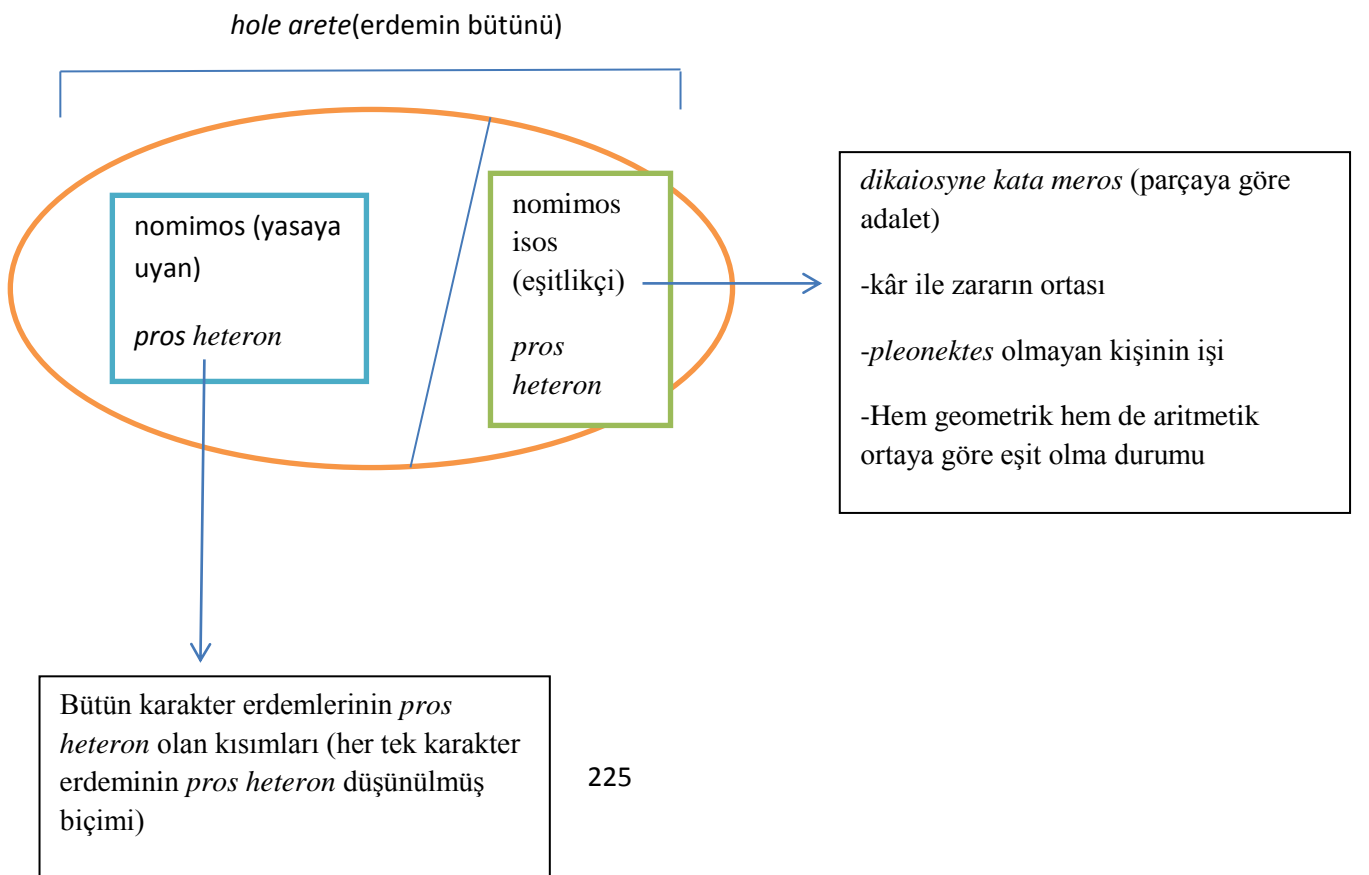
hole arete(erdemin bütünü)

nomimos (yasaya uyan)

pros heteron

nomimos isos (eşitlikçi)

pros heteron

dikaiosyne kata meros (parçaya göre adalet)

-kâr ile zararın ortası

-pleonektes olmayan kişinin işi

-Hem geometrik hem de aritmetik ortaya göre eşit olma durumu

Bütün karakter erdemlerinin pros heteron olan kısımları (her tek karakter erdeminin pros heteron düşünülmüş biçimi)

225